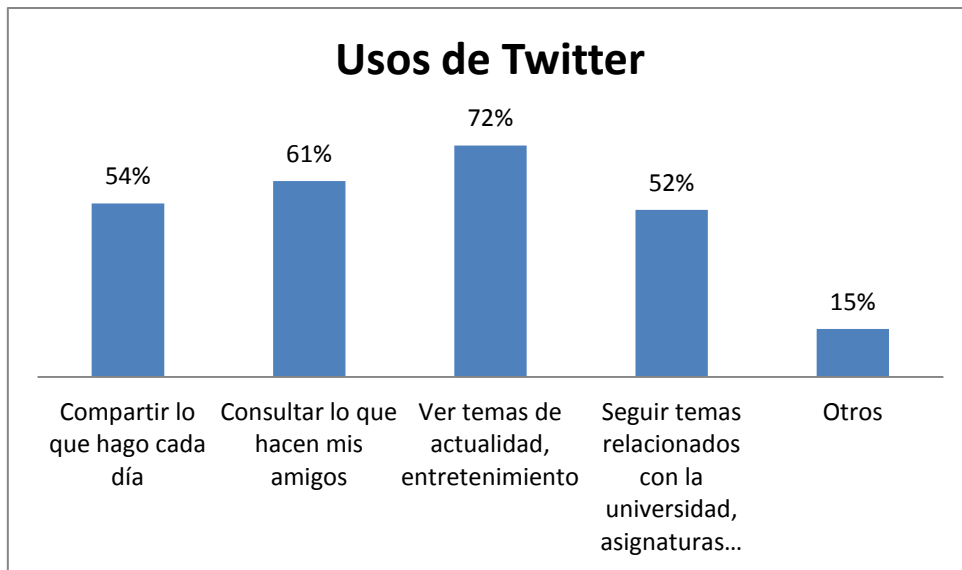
Usos de Twitter

54%
61%
72%
52%
15%

Compartir lo que hago cada día
Consultar lo que hacen mis amigos
Ver temas de actualidad, entretenimiento
Seguir temas relacionados con la universidad, asignaturas…
Otros